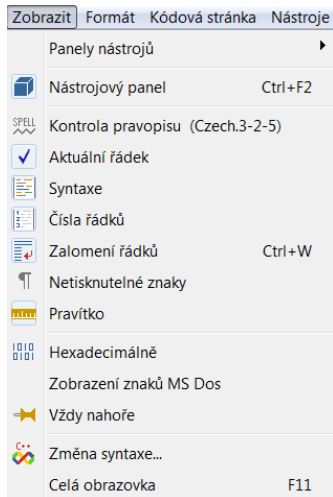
Zobrazit Formát Kódová stránka Nástroje

Panely nástrojů

Nástrojový panel Ctrl+F2

SPELL Kontrola pravopisu (Czech.3-2-5)
Aktuální řádek
Syntaxe
Čísla řádků
Zalomení řádků Ctrl+W
Netisknutelné znaky
Pravítko

Hexadecimálně
Zobrazení znaků MS Dos
Vždy nahoře

Změna syntaxe...
Celá obrazovka F11